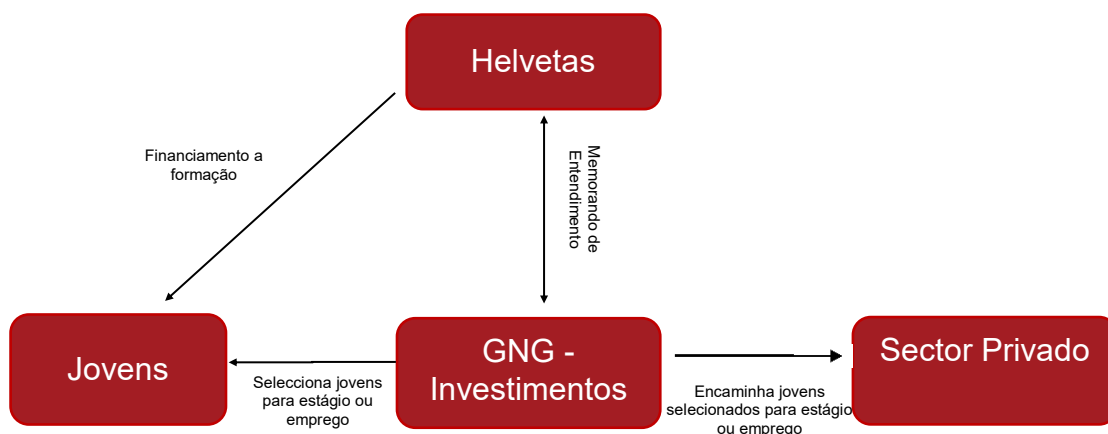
Helvetas

Financiamento a formação

Memorando de Entendimento

Jovens

GNG - Investimentos

Sector Privado

Selecciona jovens para estágio ou emprego

Encaminha jovens selecionados para estágio ou emprego